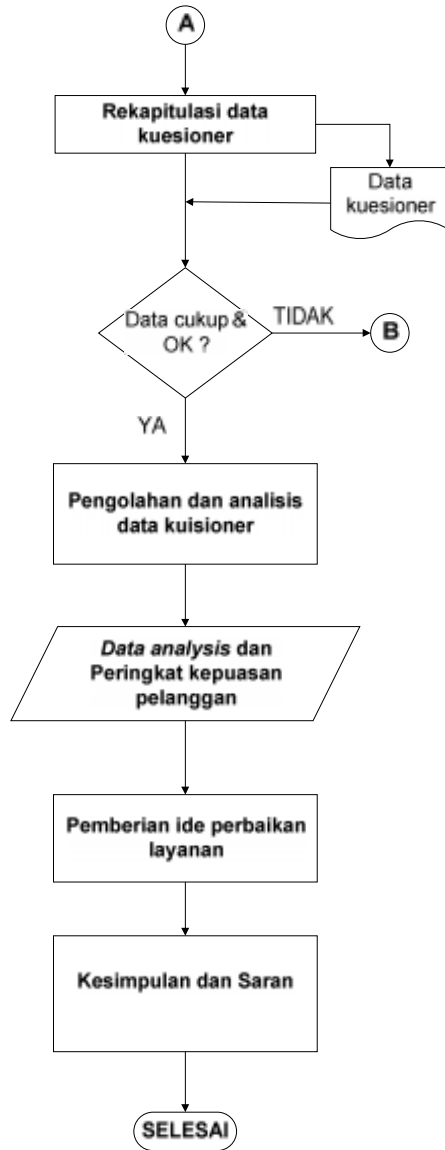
A

Rekapitulasi data kuesioner

Data kuesioner

Data cukup & OK ?

TIDAK

B

YA

Pengolahan dan analisis data kuisioner

*Data analysis* dan Peringkat kepuasan pelanggan

Pemberian ide perbaikan layanan

Kesimpulan dan Saran

SELESAI